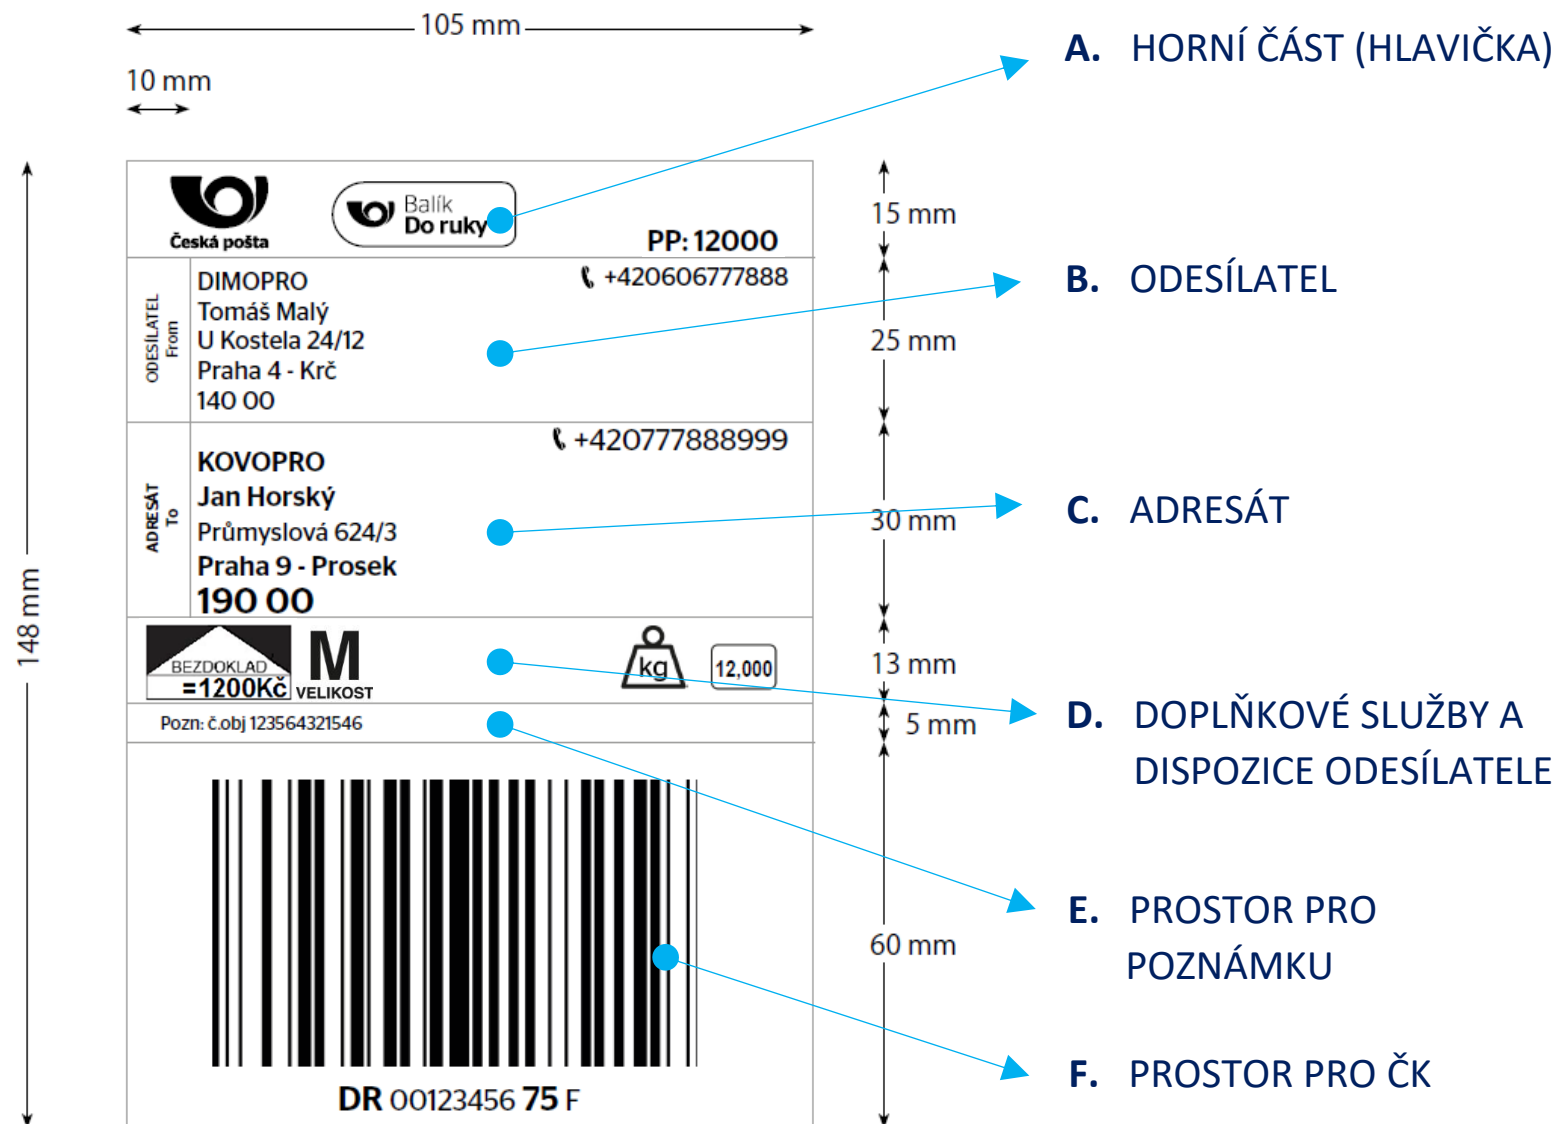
105 mm

10 mm

148 mm

Česká pošta

Balík
Do ruky

PP: 12000

ODESÍLATEL
From

DIMOPRO
Tomáš Malý
U Kostela 24/12
Praha 4 - Krč
140 00

+420606777888

ADRESÁT
To

+420777888999

KOVOPRO
Jan Horský
Průmyslová 624/3
Praha 9 - Prosek
190 00

BEZDOKLAD
=1200Kč

M
VELIKOST

kg

12,000

Pozn: č.obj 123564321546

DR 00123456 75 F

15 mm

25 mm

30 mm

13 mm

5 mm

60 mm

A. HORNÍ ČÁST (HLAVIČKA)

B. ODESÍLATEL

C. ADRESÁT

D. DOPLŇKOVÉ SLUŽBY A DISPOZICE ODESÍLATELE

E. PROSTOR PRO POZNÁMKU

F. PROSTOR PRO ČK